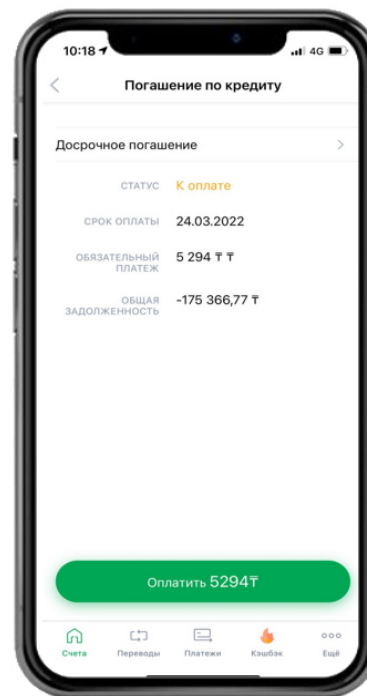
10:18 4G

Погашение по кредиту

Досрочное погашение

СТАТУС К оплате

СРОК ОПЛАТЫ 24.03.2022

ОБЯЗАТЕЛЬНЫЙ ПЛАТЕЖ 5 294 ₸ ₸

ОБЩАЯ ЗАДОЛЖЕННОСТЬ -175 366,77 ₸

Оплатить 5294₸

Счета Переводы Платежи Кэшбэк Ещё